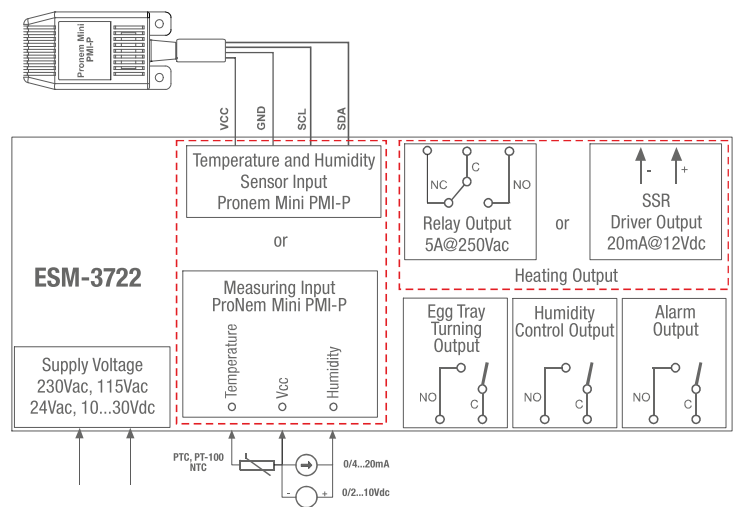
Pronem Mini
PMI-P

VCC GND SCL SDA

ESM-3722

Temperature and Humidity Sensor Input Pronem Mini PMI-P

or

Measuring Input ProNem Mini PMI-P

Temperature
Vcc
Humidity

Supply Voltage
230Vac, 115Vac
24Vac, 10...30Vdc

NC C NO
Relay Output
5A@250Vac

or

- +
SSR
Driver Output
20mA@12Vdc

Heating Output

Egg Tray Turning Output
NO C

Humidity Control Output
NO C

Alarm Output
NO C

PTC, PT-100
NTC

0/4...20mA

- +
0/2...10Vdc